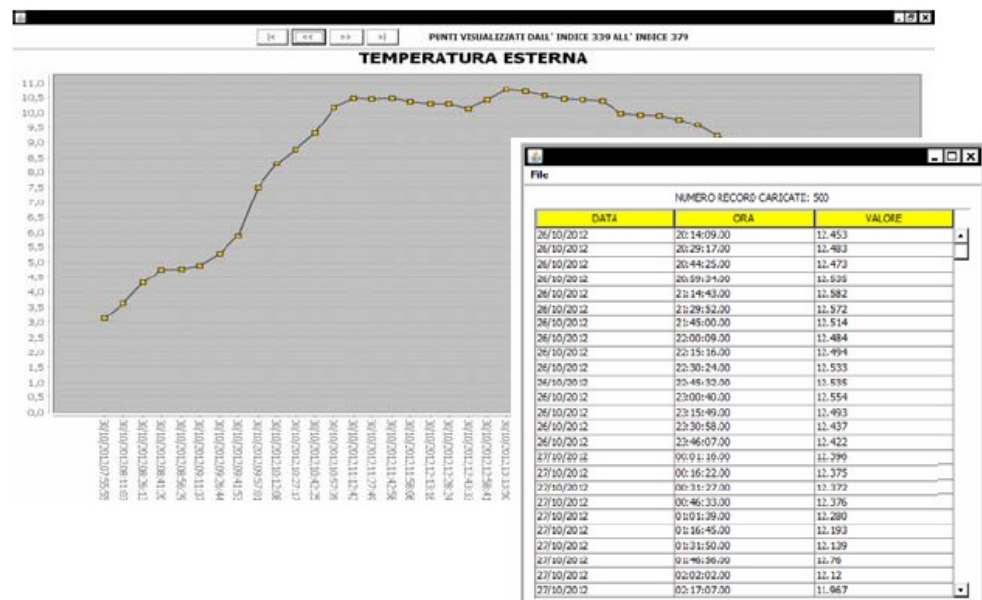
|< << >> >|

PUNTI VISUALIZZATI DALL' INDICE 339 ALL' INDICE 379

TEMPERATURA ESTERNA

11,0
10,5
10,0
9,5
9,0
8,5
8,0
7,5
7,0
6,5
6,0
5,5
5,0
4,5
4,0
3,5
3,0
2,5
2,0
1,5
1,0
0,5
0,0

30/10/2012 07:55:55
30/10/2012 08:11:03
30/10/2012 08:26:11
30/10/2012 08:41:20
30/10/2012 08:56:28
30/10/2012 09:11:37
30/10/2012 09:26:44
30/10/2012 09:41:53
30/10/2012 09:57:01
30/10/2012 10:12:08
30/10/2012 10:27:17
30/10/2012 10:42:25
30/10/2012 10:57:35
30/10/2012 11:12:42
30/10/2012 11:27:48
30/10/2012 11:42:58
30/10/2012 11:58:06
30/10/2012 12:13:16
30/10/2012 12:28:24
30/10/2012 12:43:33
30/10/2012 12:58:41
30/10/2012 13:13:50

File

NUMERO RECORD CARICATI: 500

| DATA | ORA | VALORE |
|---|---|---|
| 26/10/2012 | 20:14:09.00 | 12.453 |
| 26/10/2012 | 20:29:17.00 | 12.483 |
| 26/10/2012 | 20:44:25.00 | 12.473 |
| 26/10/2012 | 20:59:34.00 | 12.535 |
| 26/10/2012 | 21:14:43.00 | 12.582 |
| 26/10/2012 | 21:29:52.00 | 12.572 |
| 26/10/2012 | 21:45:00.00 | 12.514 |
| 26/10/2012 | 22:00:09.00 | 12.484 |
| 26/10/2012 | 22:15:16.00 | 12.494 |
| 26/10/2012 | 22:30:24.00 | 12.533 |
| 26/10/2012 | 22:45:32.00 | 12.535 |
| 26/10/2012 | 23:00:40.00 | 12.554 |
| 26/10/2012 | 23:15:49.00 | 12.493 |
| 26/10/2012 | 23:30:58.00 | 12.437 |
| 26/10/2012 | 23:46:07.00 | 12.422 |
| 27/10/2012 | 00:01:16.00 | 12.399 |
| 27/10/2012 | 00:16:22.00 | 12.375 |
| 27/10/2012 | 00:31:27.00 | 12.372 |
| 27/10/2012 | 00:46:33.00 | 12.376 |
| 27/10/2012 | 01:01:39.00 | 12.280 |
| 27/10/2012 | 01:16:45.00 | 12.193 |
| 27/10/2012 | 01:31:50.00 | 12.139 |
| 27/10/2012 | 01:46:56.00 | 12.76 |
| 27/10/2012 | 02:02:02.00 | 12.12 |
| 27/10/2012 | 02:17:07.00 | 11.967 |